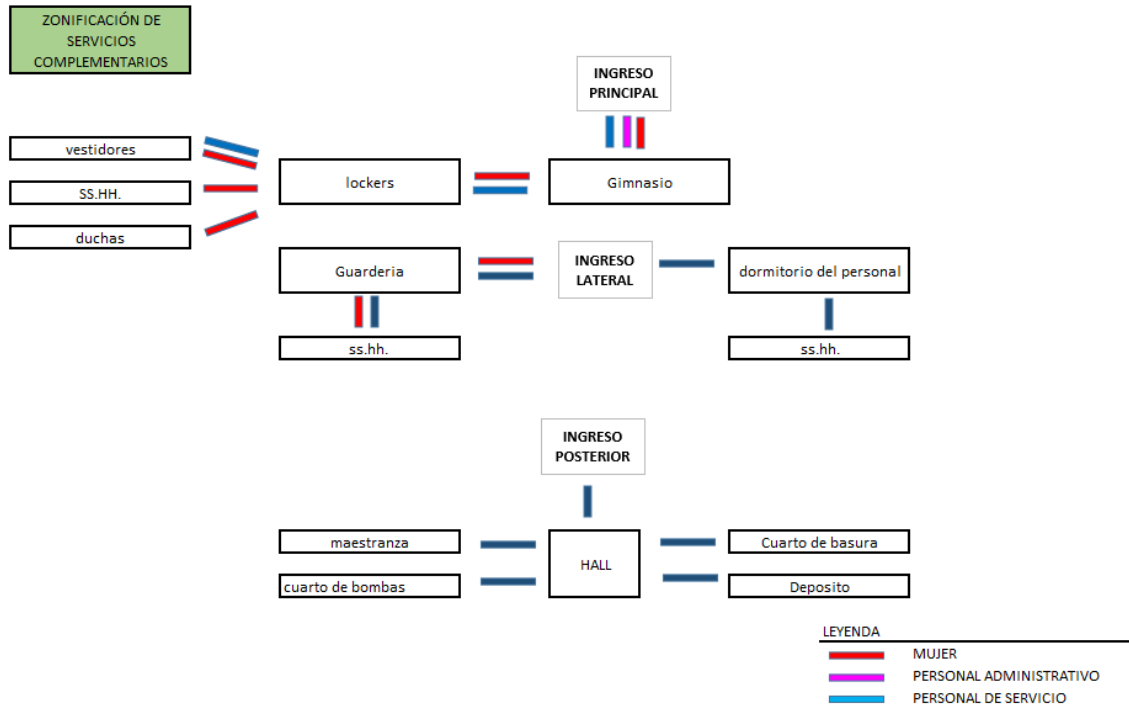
ZONIFICACIÓN DE SERVICIOS COMPLEMENTARIOS

INGRESO PRINCIPAL

vestidores

SS.HH.

duchas

lockers

Gimnasio

Guarderia

INGRESO LATERAL

dormitorio del personal

ss.hh.

ss.hh.

INGRESO POSTERIOR

maestranza

HALL

Cuarto de basura

cuarto de bombas

Deposito

LEYENDA
MUJER
PERSONAL ADMINISTRATIVO
PERSONAL DE SERVICIO